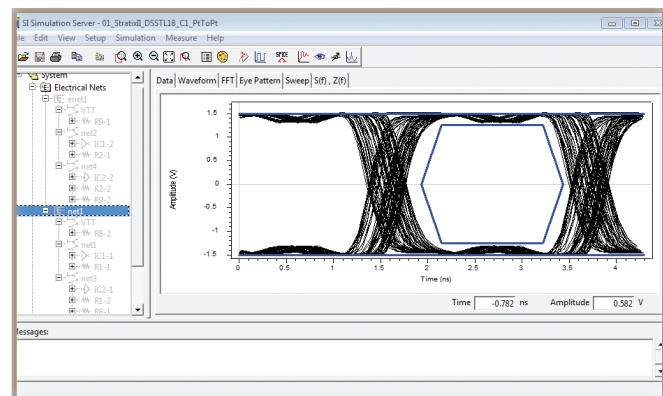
SI Simulation Server - 01_StratixII_DSSTL18_CI_PtToPt

ile Edit View Setup Simulation Measure Help

System
Electrical Nets
enet1
VTT
R9-1
net2
IC1-2
R2-1
net4
IC2-2
R2-2
R9-2
net1
VTT
R8-2
net1
IC1-1
R1-1
net3
IC2-1
R1-2
R8-1

Data | Waveform | FFT | Eye Pattern | Sweep | S(f) , Z(f)

Amplitude (V)

1.5
1
0.5
0
-0.5
-1
-1.5

0 0.5 1 1.5 2 2.5 3 3.5 4

Time (ns)

Time -0.782 ns Amplitude 0.582 V

essages: